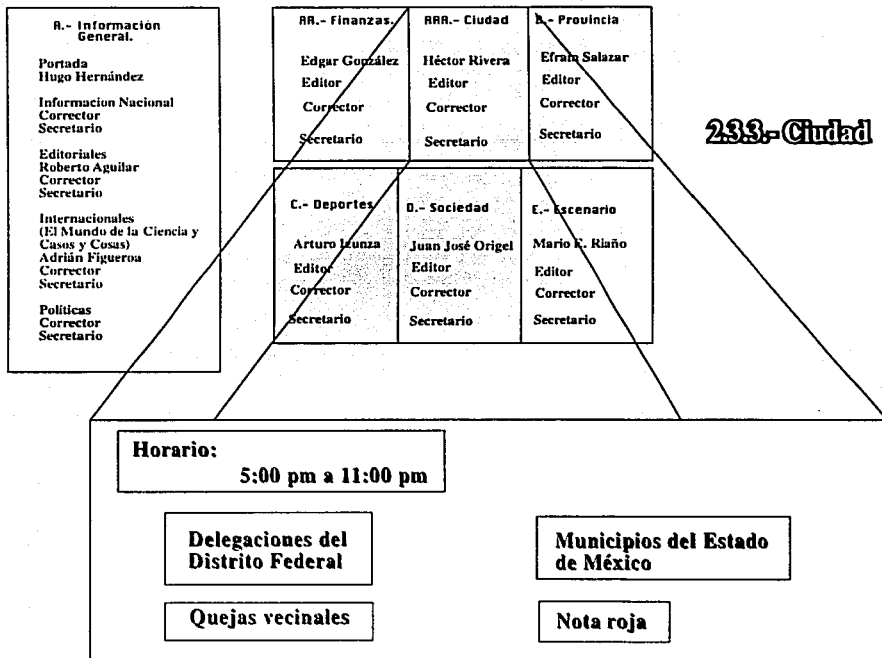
A.- Información General.

Portada
Hugo Hernández

Informacion Nacional
Corrector
Secretario

Editoriales
Roberto Aguilar
Corrector
Secretario

Internacionales
(El Mundo de la Ciencia y Casos y Cosas)
Adrián Figueroa
Corrector
Secretario

Políticas
Corrector
Secretario

AA.- Finanzas.
Edgar González
Editor
Corrector
Secretario

AAA.- Ciudad
Héctor Rivera
Editor
Corrector
Secretario

B.- Provincia
Efraín Salazar
Editor
Corrector
Secretario

2.3.3.- Ciudad

C.- Deportes
Arturo Izunza
Editor
Corrector
Secretario

D.- Sociedad
Juan José Origel
Editor
Corrector
Secretario

E.- Escenario
Mario E. Riaño
Editor
Corrector
Secretario

Horario:
5:00 pm a 11:00 pm

Delegaciones del Distrito Federal

Municipios del Estado de México

Quejas vecinales

Nota roja